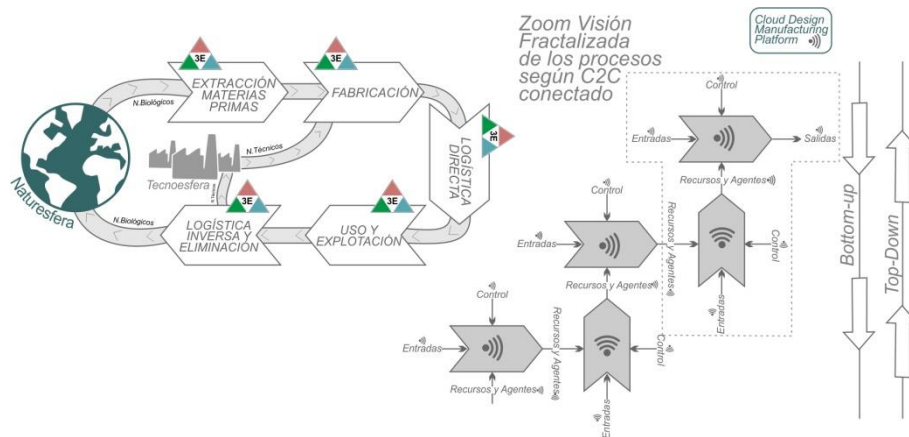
Zoom Visión Fractalizada de los procesos según C2C conectado

Cloud Design Manufacturing Platform

3E
EXTRACCIÓN MATERIAS PRIMAS

3E
FABRICACIÓN

3E
LOGÍSTICA DIRECTA

3E
USO Y EXPLOTACIÓN

3E
LOGÍSTICA INVERSA Y ELIMINACIÓN

N.Biológicos
N.Técnicos
N.Biológicos
Tecnoesfera
Naturesfera

Control
Entradas
Salidas
Recursos y Agentes

Control
Entradas
Recursos y Agentes
Recursos y Agentes
Control
Entradas

Control
Entradas
Recursos y Agentes
Recursos y Agentes
Control
Entradas

Bottom-up
Top-Down